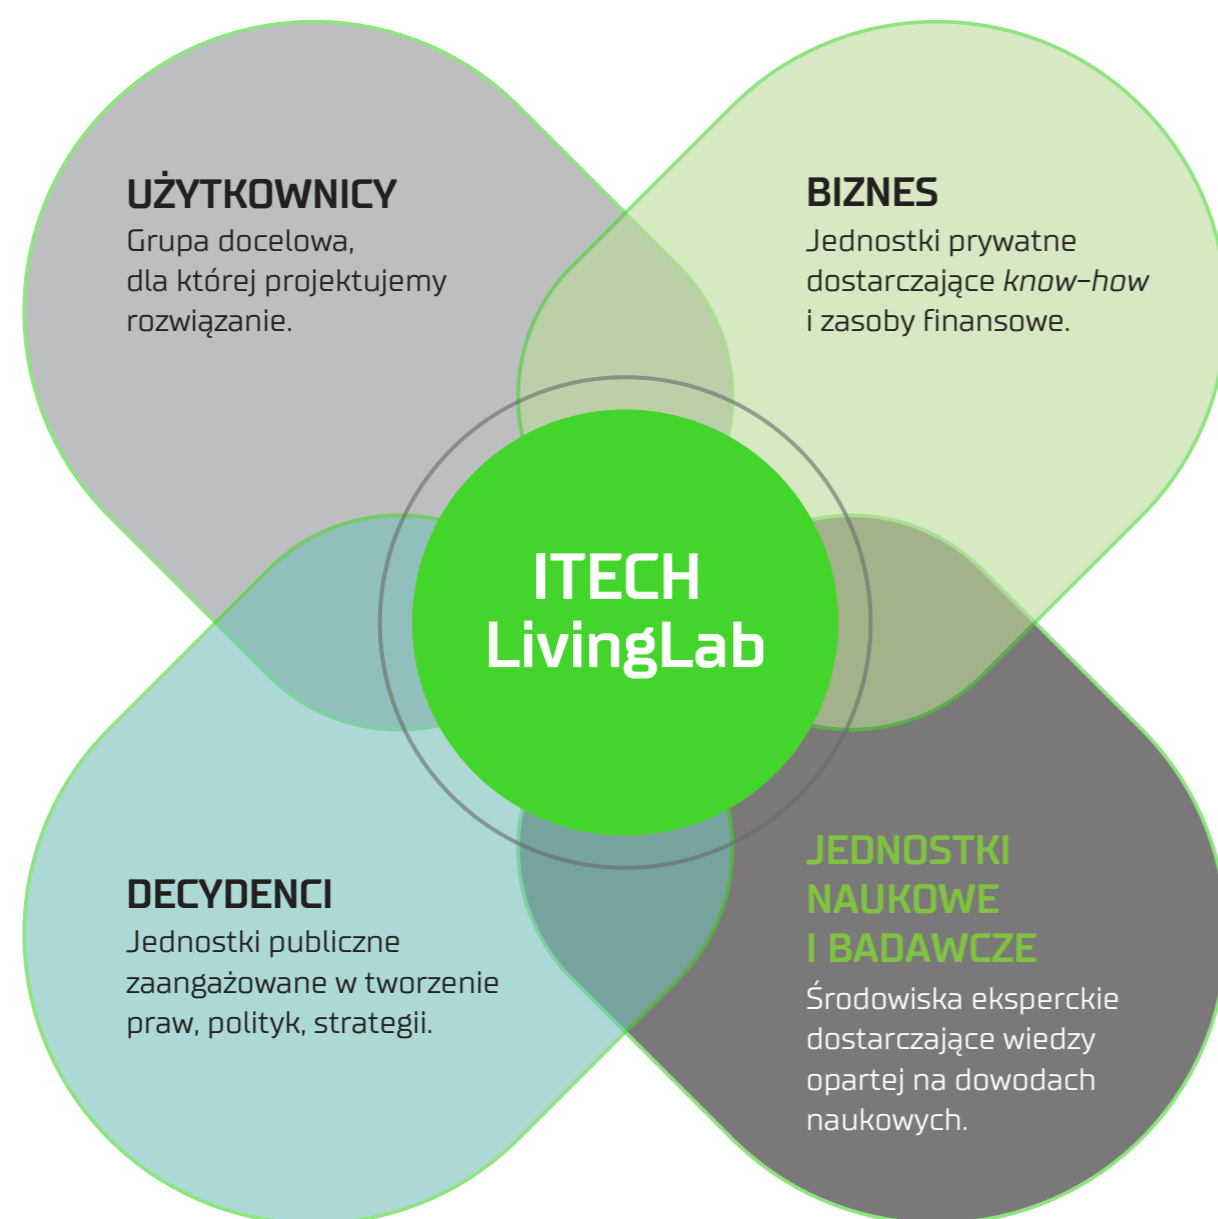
UŻYTKOWNICY
Grupa docelowa, dla której projektujemy rozwiązanie.

BIZNES
Jednostki prywatne dostarczające *know-how* i zasoby finansowe.

ITECH LivingLab

DECYDENCI
Jednostki publiczne zaangażowane w tworzenie praw, polityk, strategii.

JEDNOSTKI NAUKOWE I BADAWCZE
Środowiska eksperckie dostarczające wiedzy opartej na dowodach naukowych.